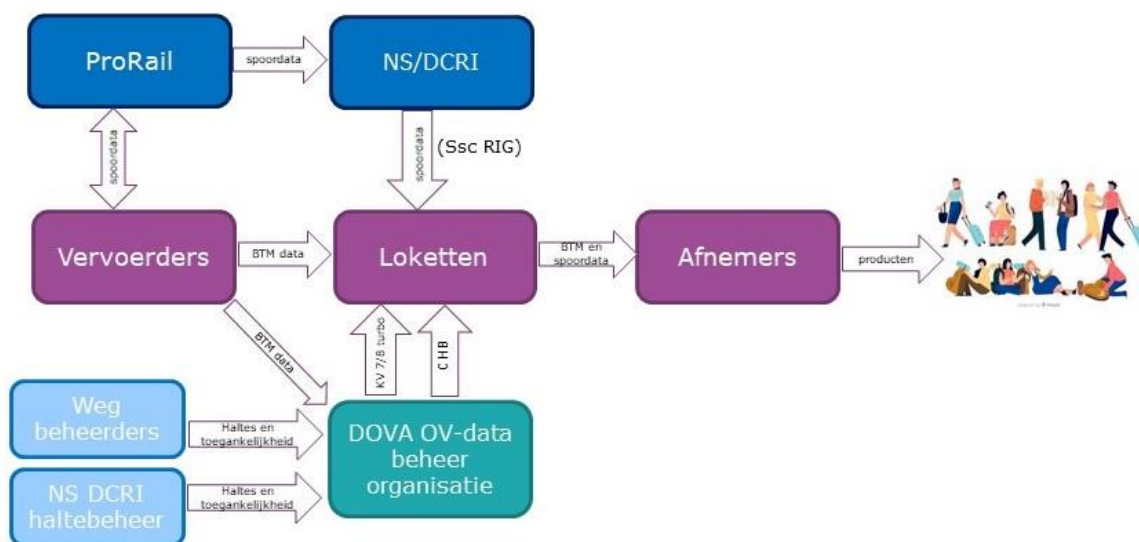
ProRail

spoordata

NS/DCRI

spoordata

spoordata

(Ssc RIG)

Vervoerders

BTM data

Loketten

BTM en spoordata

Afnemers

producten

BTM data

KV 7/8 turbo

CHB

Weg beheerders

Haltes en toegankelijkheid

DOVA OV-data beheer organisatie

NS DCRI haltebeheer

Haltes en toegankelijkheid